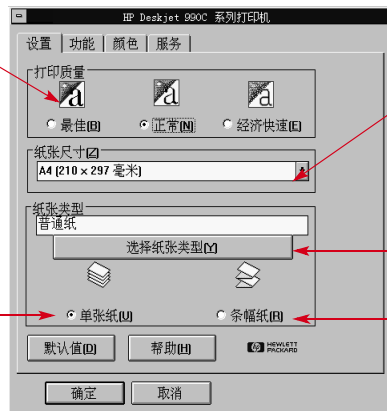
HP Deskjet 990C 系列打印机

设置 | 功能 | 颜色 | 服务

打印质量

a a a

最佳(B) 正常(N) 经济快速(E)

纸张尺寸(Z)

A4 (210 × 297 毫米)

纸张类型

普通纸

选择纸张类型(Y)

单张纸(U) 条幅纸(R)

默认值(D) 帮助(H) HEWLETT PACKARD

确定 取消